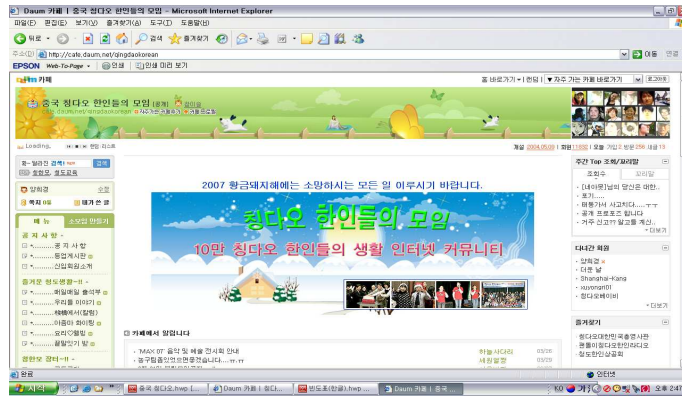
Daum 카페 | 중국 칭다오 한인들의 모임 - Microsoft Internet Explorer

파일(F) 편집(E) 보기(V) 즐겨찾기(A) 도구(T) 도움말(H)

뒤로 검색 즐겨찾기

주소(D) http://cafe.daum.net/qingdaokorean 이동 연결

EPSON Web-To-Page 인쇄 인쇄 미리 보기

Daum 카페

홈 바로가기 컨텐 자주 가는 카페 바로가기 로그인

중국 칭다오 한인들의 모임 (공개)

Loading..

개설 2004.05.09 | 랭킹 11830 | 오늘 가입 2 방문 256 새글 13

중~일러진 검색 | 검색

칭다오 한인들의 모임

10만 칭다오 한인들의 생활 인터넷 커뮤니티

2007 황금돼지해에는 소망하시는 모든 일 이루시기 바랍니다.

양희경

메뉴

공지사항
공지사항
회원게시판
신입회원소개

즐거운 청도생활

칭찬하는 장터

카페에서 알립니다

'MAX 07' 음악 및 예술 전시회 안내
공구/팀원모집/중고물품합니다 ~~~

03/26
03/29

주간 Top 조회/꼬리말
조회수 꼬리말
[네이트]님의 양산은 어떤..
포기...
비행기로 사고치다.....ㅜㅜ
공개 프로젝트 합니다
거주 신고가 필요해 계신..
더보기

디디간 회원
양희경
더운 날
Shanghai-Kang
xuyongan01
칭다오베이비
더보기

즐겨찾기
칭다오대한민국총영사관
한뿌리칭다오한인라디오
청도한인상공회

완료 인터넷

시작 중국 칭다오.hwp Daum 카페 | 칭다... 반도조(한글).hwp Daum 카페 | 중국 ... 오후 2:47